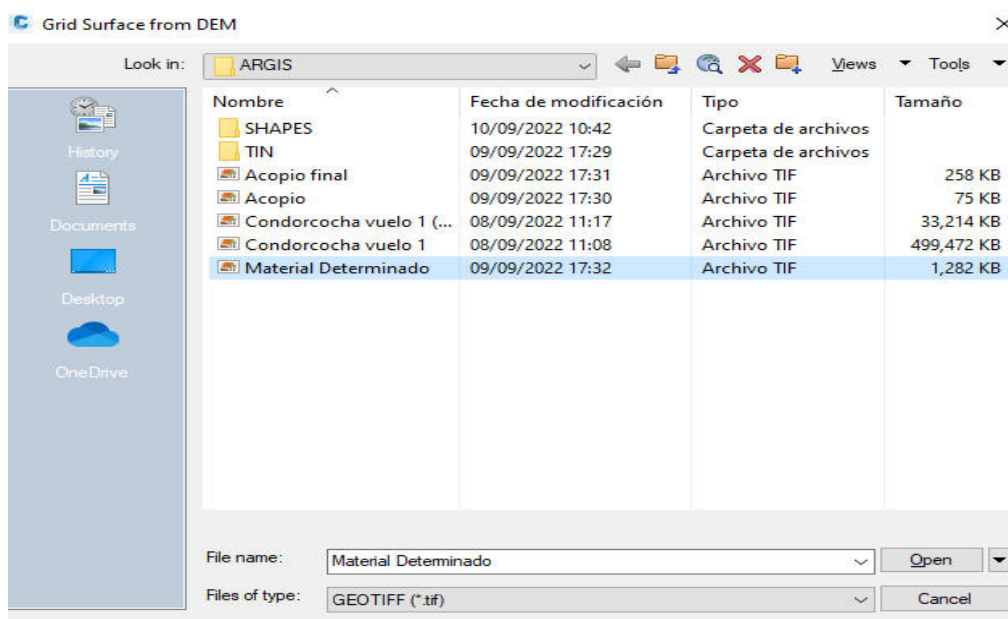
Grid Surface from DEM

Look in: ARGIS

Views Tools

History

Documents

Desktop

OneDrive

| Nombre | Fecha de modificación | Tipo | Tamaño |
|---|---|---|---|
| SHAPES | 10/09/2022 10:42 | Carpeta de archivos | |
| TIN | 09/09/2022 17:29 | Carpeta de archivos | |
| Acopio final | 09/09/2022 17:31 | Archivo TIF | 258 KB |
| Acopio | 09/09/2022 17:30 | Archivo TIF | 75 KB |
| Condorcocha vuelo 1 (... | 08/09/2022 11:17 | Archivo TIF | 33,214 KB |
| Condorcocha vuelo 1 | 08/09/2022 11:08 | Archivo TIF | 499,472 KB |
| Material Determinado | 09/09/2022 17:32 | Archivo TIF | 1,282 KB |

File name: Material Determinado

Open

Files of type: GEOTIFF (*.tif)

Cancel